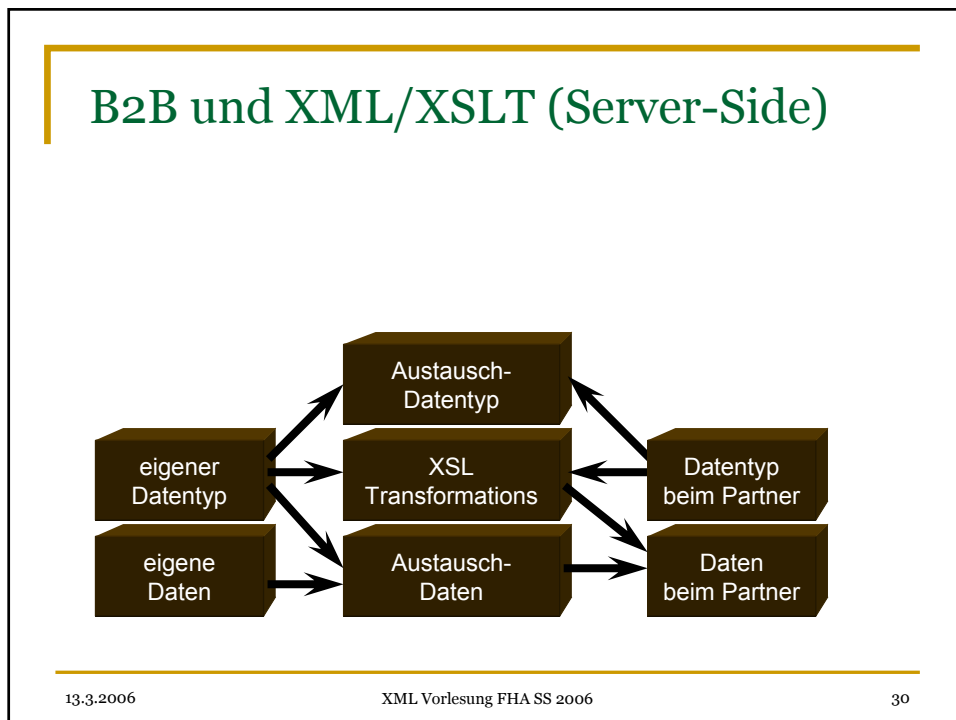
B2B und XML/XSLT (Server-Side)

Austausch-Datentyp

eigener Datentyp

XSL Transformations

Datentyp beim Partner

eigene Daten

Austausch-Daten

Daten beim Partner

13.3.2006

XML Vorlesung FHA SS 2006

30